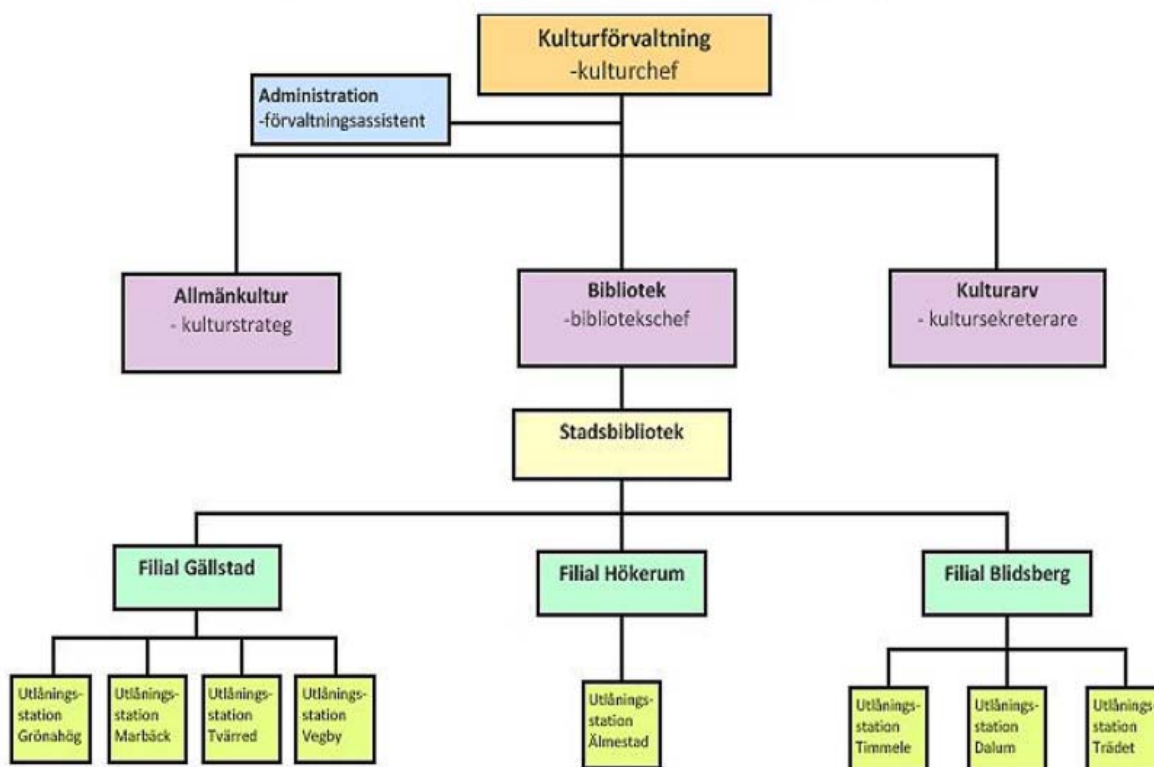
Kulturförvaltning
-kulturchef

Administration
-förvaltningsassistent

Allmänkultur
- kulturstrateg

Bibliotek
-bibliotekschef

Kulturarv
- kultursekreterare

Stadsbibliotek

Filial Gällstad

Filial Hökerum

Filial Blidsberg

Utlåningsstation Grönahög

Utlåningsstation Marbäck

Utlåningsstation Tvärred

Utlåningsstation Vegby

Utlåningsstation Älmestad

Utlåningsstation Timmele

Utlåningsstation Dalum

Utlåningsstation Trädet